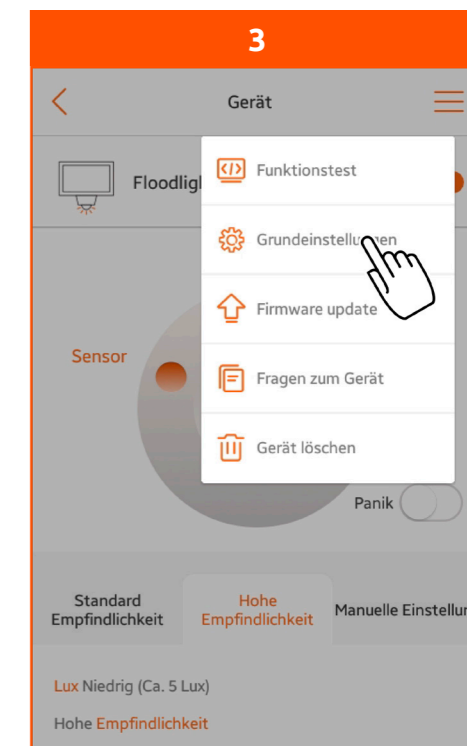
3

Gerät

Floodligh

Funktionstest

Grundeinstellu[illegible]en

Firmware update

Fragen zum Gerät

Gerät löschen

Sensor

Panik

Standard Empfindlichkeit

Hohe Empfindlichkeit

Manuelle Einstellu

Lux Niedrig (Ca. 5 Lux)

Hohe Empfindlichkeit